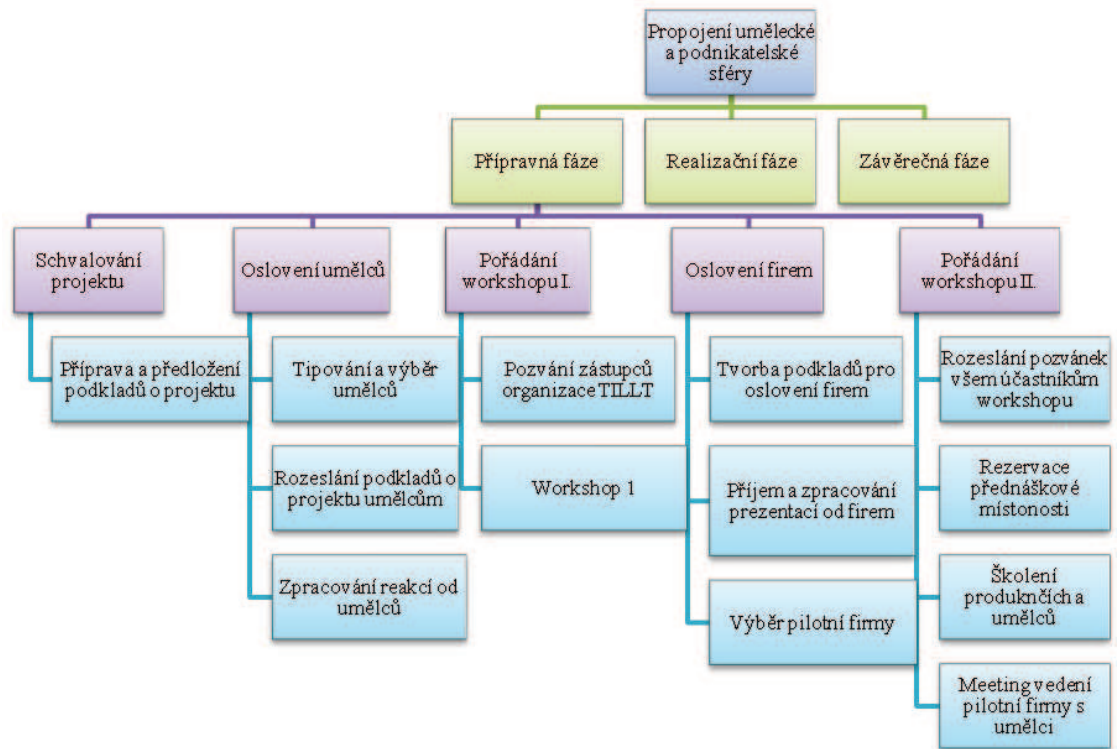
Propojení umělecké a podnikatelské sféry

Přípravná fáze

Realizační fáze

Závěrečná fáze

Schvalování projektu

Příprava a předložení podkladů o projektu

Oslovení umělců

Tipování a výběr umělců

Rozeslání podkladů o projektu umělcům

Zpracování reakcí od umělců

Pořádání workshopu I.

Pozvání zástupců organizace TILLT

Workshop 1

Oslovení firem

Tvorba podkladů pro oslovení firem

Příjem a zpracování prezentací od firem

Výběr pilotní firmy

Pořádání workshopu II.

Rozeslání pozvánek všem účastníkům workshopu

Rezervace přednáškové místonosti

Školení produkních a umělců

Meeting vedení pilotní firmy s umělci